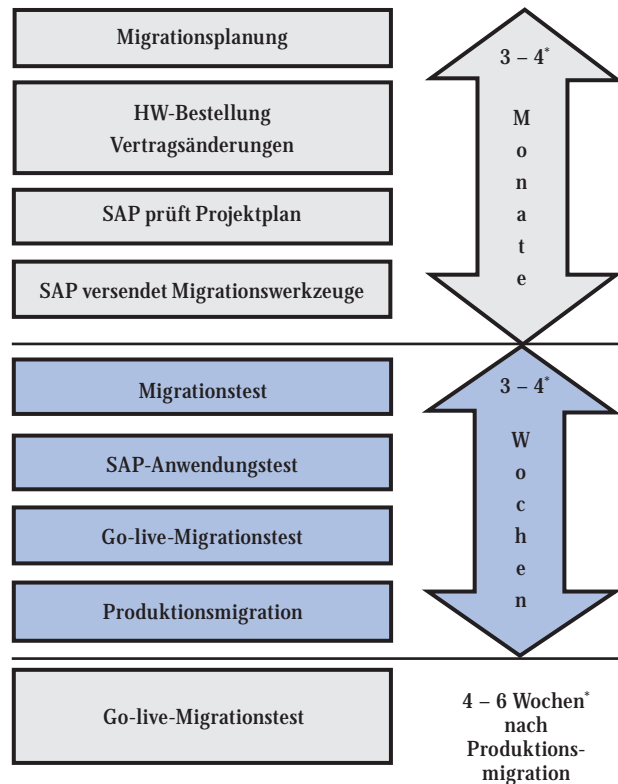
Migrationsplanung

HW-Bestellung
Vertragsänderungen

SAP prüft Projektplan

SAP versendet Migrationswerkzeuge

$3 - 4^*$
M
o
n
a
t
e

Migrationstest

SAP-Anwendungstest

Go-live-Migrationstest

Produktionsmigration

$3 - 4^*$
W
o
c
h
e
n

Go-live-Migrationstest

$4 - 6$ Wochen$^*$ nach Produktionsmigration